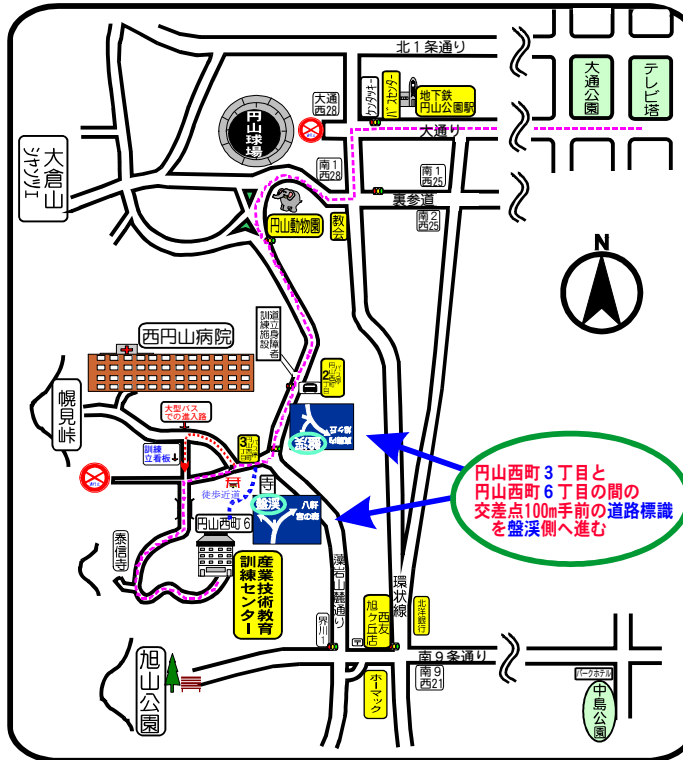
北１条通り

大通公園

テレビ塔

円山球場

大通西28

ワンダラー

パンセ

地下鉄円山公園駅

大通り

大倉山ジャンプ台

南１西28

南１西25

裏参道

南２西25

円山動物園

教会

N

訓練身障者施設道立

西円山病院

円山パーク３丁目

幌見峠

大型バスでの進入路

盤渓

訓練立看板

歩行者

徒歩近道

盤渓

八軒

円山西町６

円山西町３丁目と円山西町６丁目の間の交差点100m手前の道路標識を盤渓側へ進む

泰信寺

産業技術教育訓練センター

環状線

西友旭ケ丘店

北洋銀行

界川

旭山公園

南９条通り

南９西21

ホーマック

パークホテル

中島公園